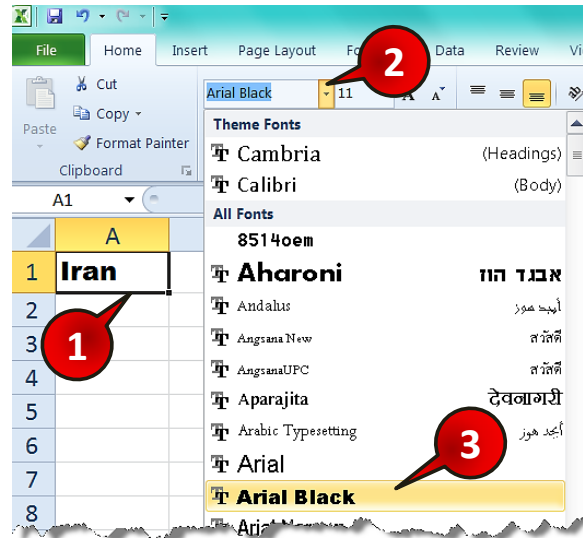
File
Home
Insert
Page Layout
Fo
Data
Review
Vi
Cut
Copy
Paste
Format Painter
Clipboard
Arial Black
11
2
A1
A
1
Iran
2
3
4
5
6
7
8
1
Theme Fonts
Cambria
(Headings)
Calibri
(Body)
All Fonts
8514oem
Aharoni
אבגד הוז
Andalus
أبجد هوز
Angsana New
สวัสดี
AngsanaUPC
สวัสดี
Aparajita
देवनागरी
Arabic Typesetting
أبجد هوز
Arial
3
Arial Black